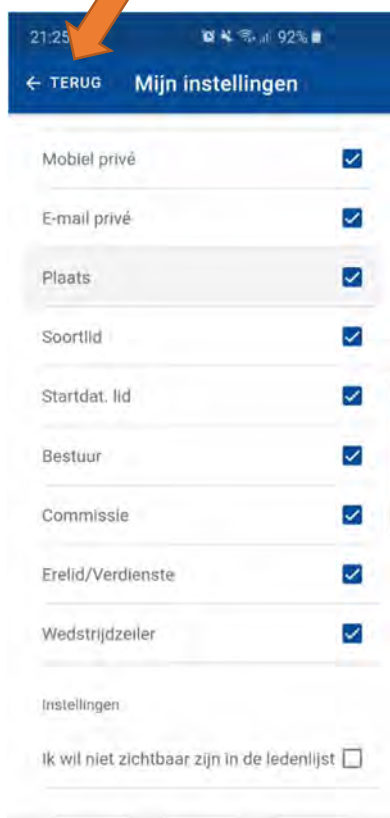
21:25 92%

← TERUG Mijn instellingen

Mobiel privé

E-mail privé

Plaats

Soortlid

Startdat. lid

Bestuur

Commissie

Erelid/Verdienste

Wedstrijdzeiler

Instellingen

Ik wil niet zichtbaar zijn in de ledenlijst